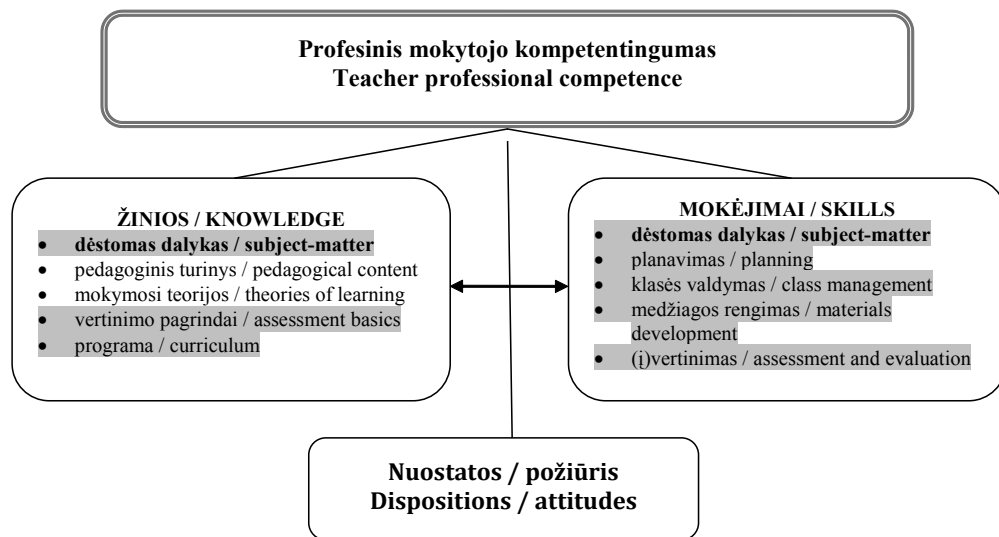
Profesinis mokytojo kompetentingumas
Teacher professional competence

ŽINIOS / KNOWLEDGE
- dėstomas dalykas / subject-matter
- pedagoginis turinys / pedagogical content
- mokymosi teorijos / theories of learning
- vertinimo pagrindai / assessment basics
- programa / curriculum

MOKĖJIMAI / SKILLS
- dėstomas dalykas / subject-matter
- planavimas / planning
- klasės valdymas / class management
- medžiagos rengimas / materials development
- (į)vertinimas / assessment and evaluation

Nuostatos / požiūris
Dispositions / attitudes